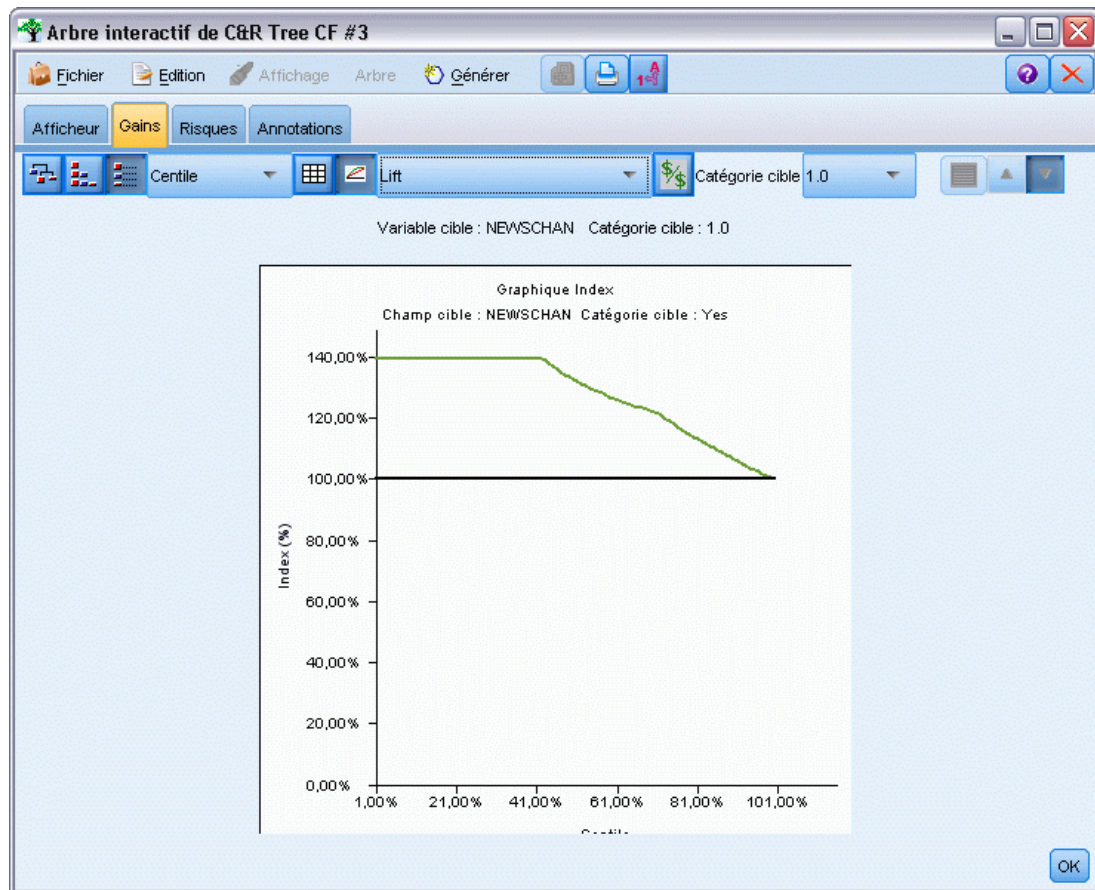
Arbre interactif de C&R Tree CF #3

Fichier Edition Affichage Arbre Générer

Afficheur Gains Risques Annotations

Centile Lift Catégorie cible 1.0

Variable cible : NEWSCHAN Catégorie cible : 1.0

Graphique Index
Champ cible : NEWSCHAN Catégorie cible : Yes

140,00%
120,00%
100,00%
80,00%
60,00%
40,00%
20,00%
0,00%

Index (%)

1,00% 21,00% 41,00% 61,00% 81,00% 101,00%

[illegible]

OK